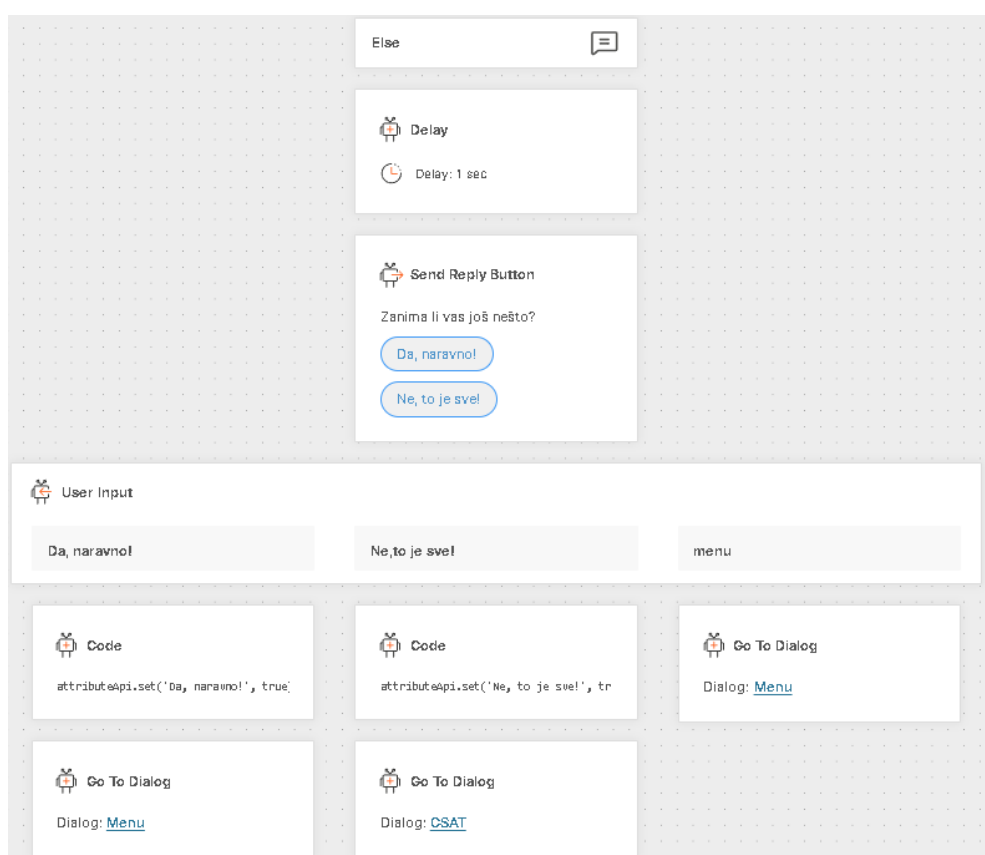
Else

Delay

Delay: 1 sec

Send Reply Button

Zanima li vas još nešto?

Da, naravno!

Ne, to je sve!

User Input

Da, naravno!

Ne,to je sve!

menu

Code

attributeApi.set('Da, naravno!', true

Code

attributeApi.set('Ne, to je sve!', tr

Go To Dialog

Dialog: Menu

Go To Dialog

Dialog: Menu

Go To Dialog

Dialog: CSAT